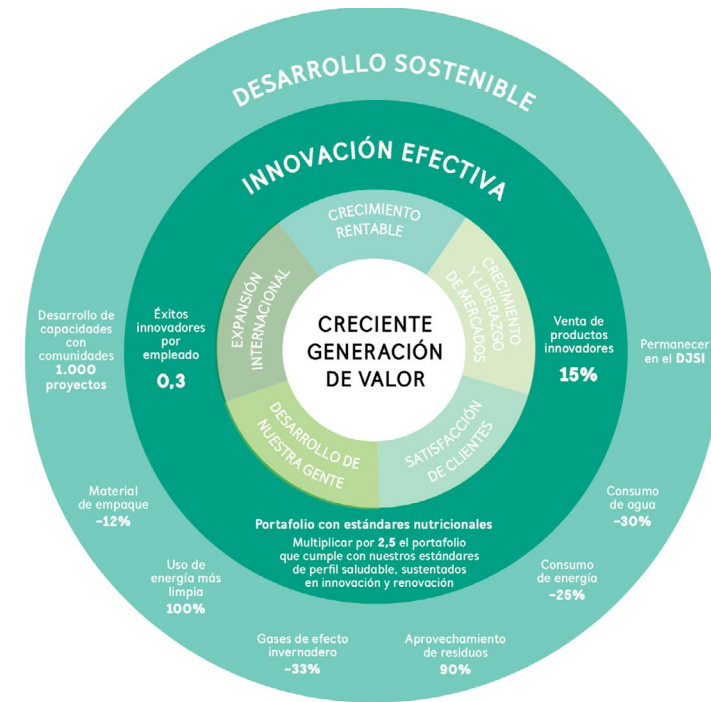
DESARROLLO SOSTENIBLE

INNOVACIÓN EFECTIVA

CRECIMIENTO RENTABLE

CRECIMIENTO Y LIDERAZGO DE MERCADOS

SATISFACCIÓN DE CLIENTES

DESARROLLO DE NUESTRA GENTE

EXPANSIÓN INTERNACIONAL

CRECIENTE GENERACIÓN DE VALOR

Éxitos innovadores por empleado
0,3

Venta de productos innovadores
15%

Portafolio con estándares nutricionales
Multiplicar por 2,5 el portafolio que cumple con nuestros estándares de perfil saludable, sustentados en innovación y renovación

Desarrollo de capacidades con comunidades
1.000 proyectos

Permanecer en el DJSI

Material de empaque
-12%

Consumo de agua
-30%

Uso de energía más limpia
100%

Consumo de energía
-25%

Gases de efecto invernadero
-33%

Aprovechamiento de residuos
90%